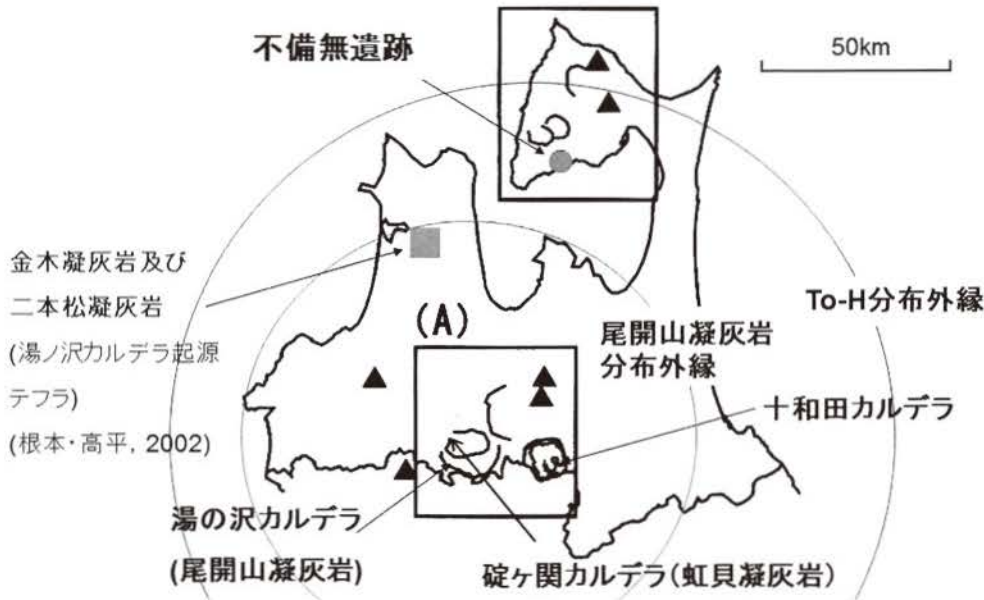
不備無遺跡

50km

金木凝灰岩及び
二本松凝灰岩
(湯ノ沢カルデラ起源
テフラ)
(根本・高平, 2002)

To-H分布外縁

(A)

尾開山凝灰岩
分布外縁

十和田カルデラ

湯の沢カルデラ
(尾開山凝灰岩)

碇ヶ関カルデラ(虹貝凝灰岩)